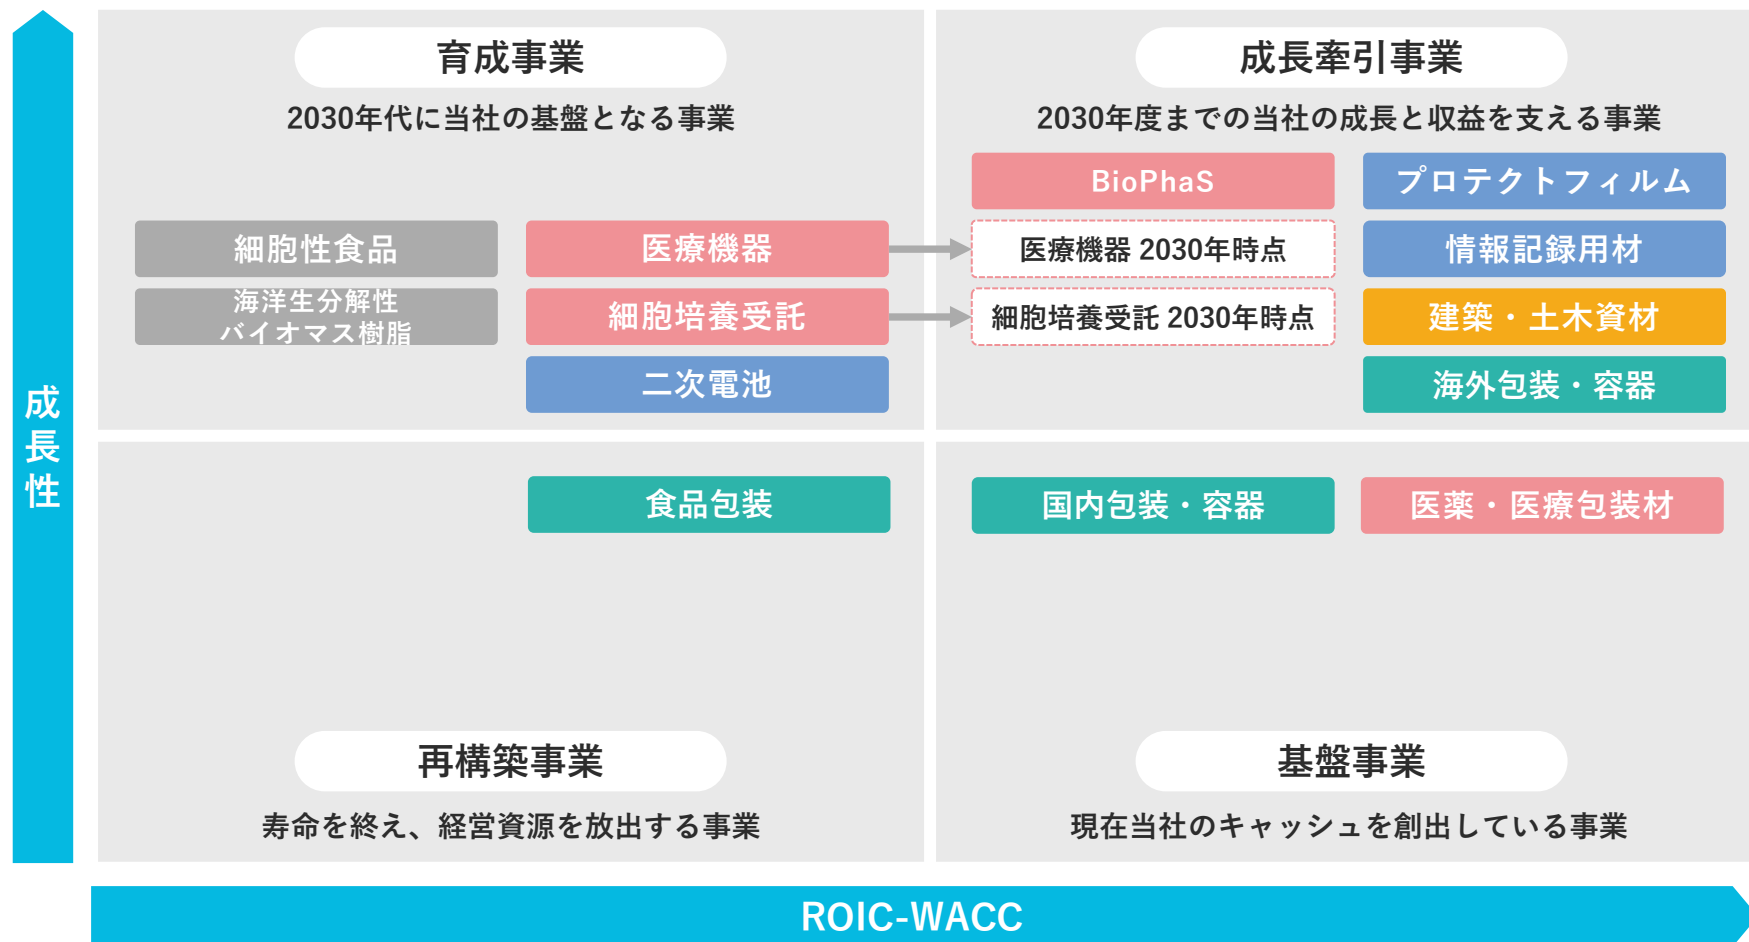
成長性

育成事業

2030年代に当社の基盤となる事業

細胞性食品

海洋生分解性
バイオマス樹脂

医療機器

細胞培養受託

二次電池

成長牽引事業

2030年度までの当社の成長と収益を支える事業

BioPhaS

プロテクトフィルム

医療機器 2030年時点

情報記録用材

細胞培養受託 2030年時点

建築・土木資材

海外包装・容器

食品包装

再構築事業

寿命を終え、経営資源を放出する事業

国内包装・容器

医薬・医療包装材

基盤事業

現在当社のキャッシュを創出している事業

ROIC-WACC